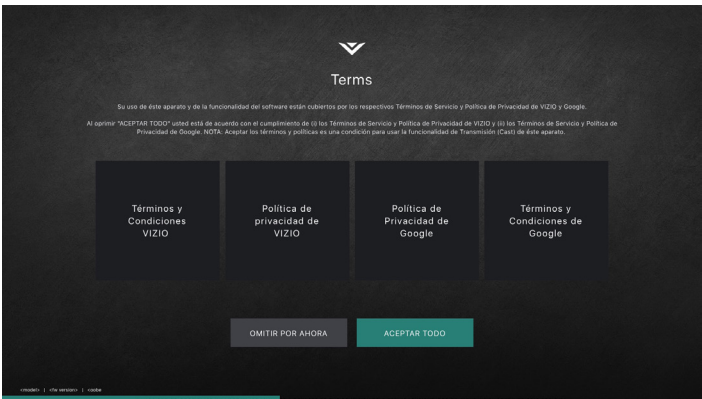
Terms

Su uso de éste aparato y de la funcionalidad del software están cubiertos por los respectivos Términos de Servicio y Política de Privacidad de VIZIO y Google.

Al oprimir "ACEPTAR TODO" usted está de acuerdo con el cumplimiento de (i) los Términos de Servicio y Política de Privacidad de VIZIO y (ii) los Términos de Servicio y Política de Privacidad de Google. NOTA: Aceptar los términos y políticas es una condición para usar la funcionalidad de Transmisión (Cast) de éste aparato.

Términos y Condiciones VIZIO

Política de privacidad de VIZIO

Política de Privacidad de Google

Términos y Condiciones de Google

OMITIR POR AHORA

ACEPTAR TODO

<model> | <fw version> | <esn>